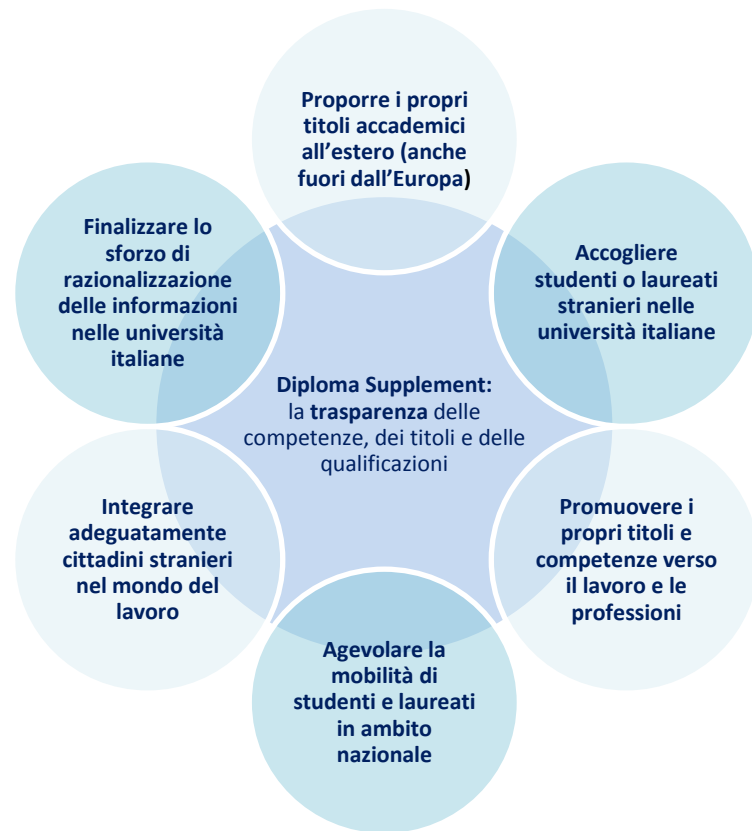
Proporre i propri titoli accademici all’estero (anche fuori dall’Europa)

Finalizzare lo sforzo di razionalizzazione delle informazioni nelle università italiane

Accogliere studenti o laureati stranieri nelle università italiane

Diploma Supplement: la trasparenza delle competenze, dei titoli e delle qualificazioni

Integrare adeguatamente cittadini stranieri nel mondo del lavoro

Promuovere i propri titoli e competenze verso il lavoro e le professioni

Agevolare la mobilità di studenti e laureati in ambito nazionale